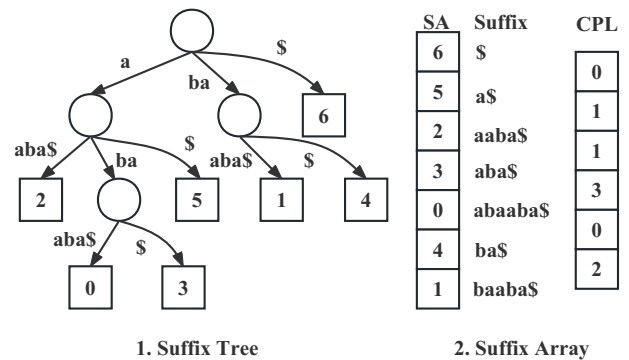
a

$

ba

aba$

ba

$

aba$

$

6

2

5

1

4

aba$

$

0

3

1. Suffix Tree

| SA | Suffix |
|---|---|
| 6 | $ |
| 5 | a$ |
| 2 | aaba$ |
| 3 | aba$ |
| 0 | abaaba$ |
| 4 | ba$ |
| 1 | baaba$ |

| CPL |
|---|
| 0 |
| 1 |
| 1 |
| 3 |
| 0 |
| 2 |

2. Suffix Array